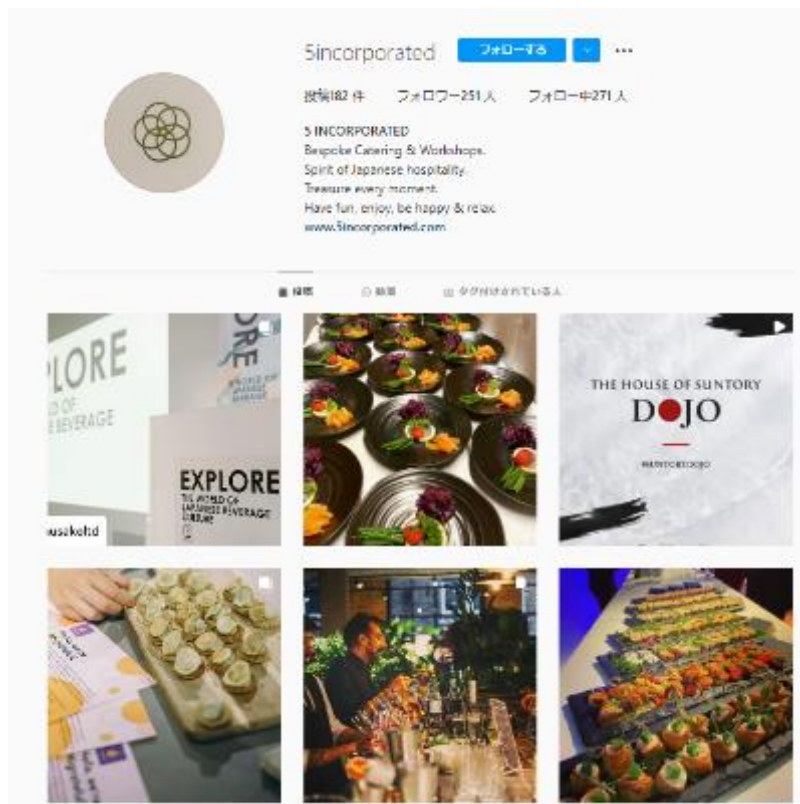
5incorporated フォローする

投稿182件 フォロワー251人 フォロー中271人

5 INCORPORATED
Bespoke Catering & Workshops.
Spirit of Japanese hospitality.
Treasure every moment.
Have fun, enjoy, be happy & relax.
www.5incorporated.com

投稿 動画 タグ付けされている人

PLORE
RLD OF
E BEVERAGE

ORE

EXPLORE
THE WORLD OF
JAPANESE BEVERAGE
CULTURE

usakeltd

THE HOUSE OF SUNTORY
DOJO
#SUNTORYDOJO